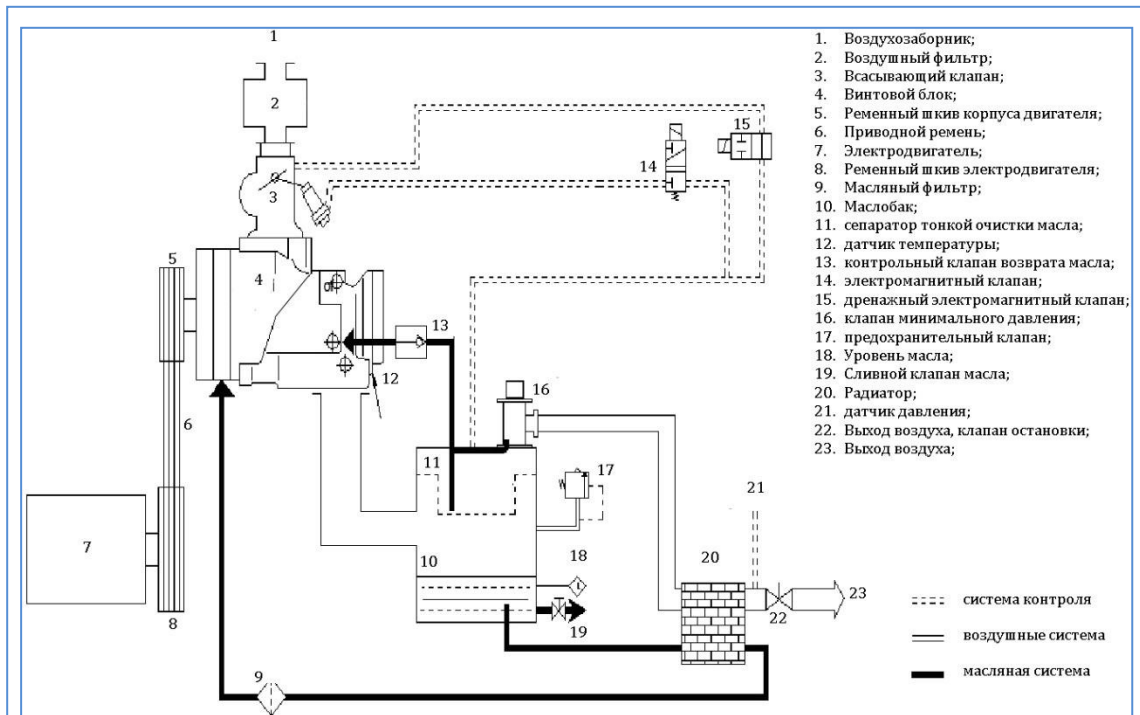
1. Воздухозаборник;
2. Воздушный фильтр;
3. Всасывающий клапан;
4. Винтовой блок;
5. Ременный шкив корпуса двигателя;
6. Приводной ремень;
7. Электродвигатель;
8. Ременный шкив электродвигателя;
9. Масляный фильтр;
10. Маслобак;
11. сепаратор тонкой очистки масла;
12. датчик температуры;
13. контрольный клапан возврата масла;
14. электромагнитный клапан;
15. дренажный электромагнитный клапан;
16. клапан минимального давления;
17. предохранительный клапан;
18. Уровень масла;
19. Сливной клапан масла;
20. Радиатор;
21. датчик давления;
22. Выход воздуха, клапан остановки;
23. Выход воздуха;

1
2
3
4
5
6
7
8
9
10
11
12
13
14
15
16
17
18
19
20
21
22
23

система контроля
воздушные система
масляная система